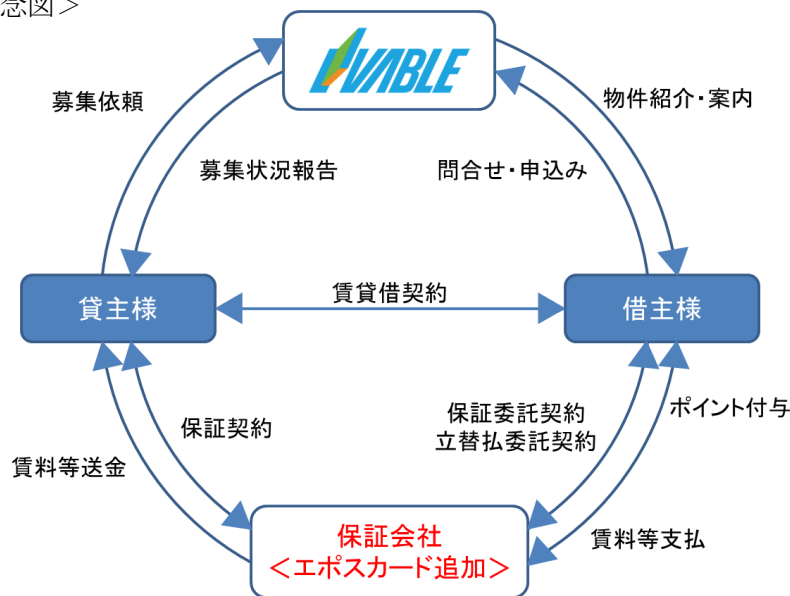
念図＞

VABLE

募集依頼

募集状況報告

物件紹介・案内

問合せ・申込み

貸主様

賃貸借契約

借主様

保証契約

賃料等送金

保証委託契約
立替払委託契約

ポイント付与

賃料等支払

保証会社
＜エポスカード追加＞